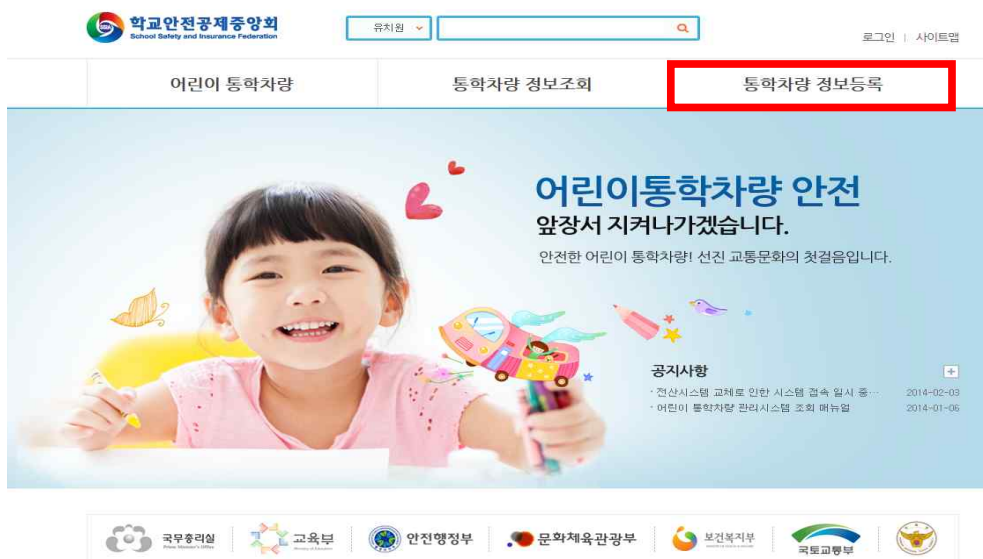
학교안전공제중앙회
School Safety and Insurance Federation

유치원

로그인 | 사이트맵

어린이 통학차량
통학차량 정보조회
통학차량 정보등록

어린이통학차량 안전
앞장서 지켜나가겠습니다.
안전한 어린이 통학차량! 선진 교통문화의 첫걸음입니다.

공지사항
· 전산시스템 교체로 인한 시스템 접속 일시 중… 2014-02-03
· 어린이 통학차량 관리시스템 조회 매뉴얼 2014-01-06

국무총리실
교육부
안전행정부
문화체육관광부
보건복지부
국토교통부